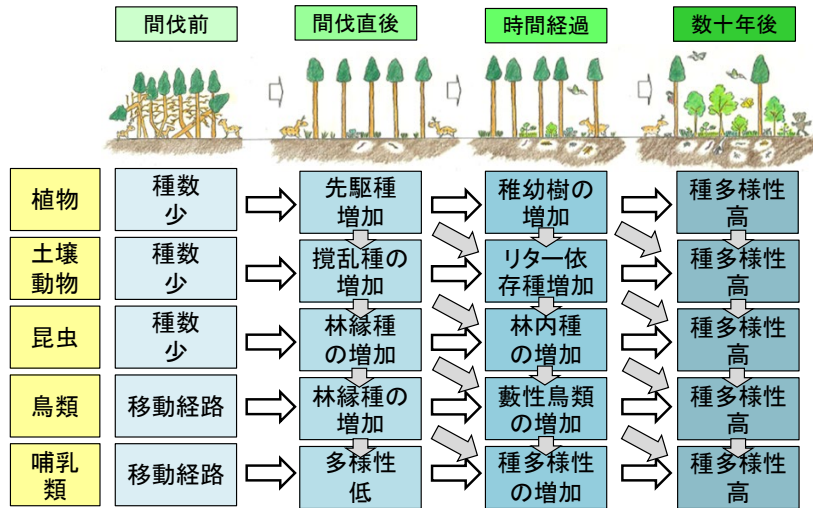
| | 間伐前 | 間伐直後 | 時間経過 | 数十年後 |
|---|---|---|---|---|
| 植物 | 種数少 | 先駆種増加 | 稚幼樹の増加 | 種多様性高 |
| 土壌動物 | 種数少 | 撹乱種の増加 | リター依存種増加 | 種多様性高 |
| 昆虫 | 種数少 | 林縁種の増加 | 林内種の増加 | 種多様性高 |
| 鳥類 | 移動経路 | 林縁種の増加 | 藪性鳥類の増加 | 種多様性高 |
| 哺乳類 | 移動経路 | 多様性低 | 種多様性の増加 | 種多様性高 |